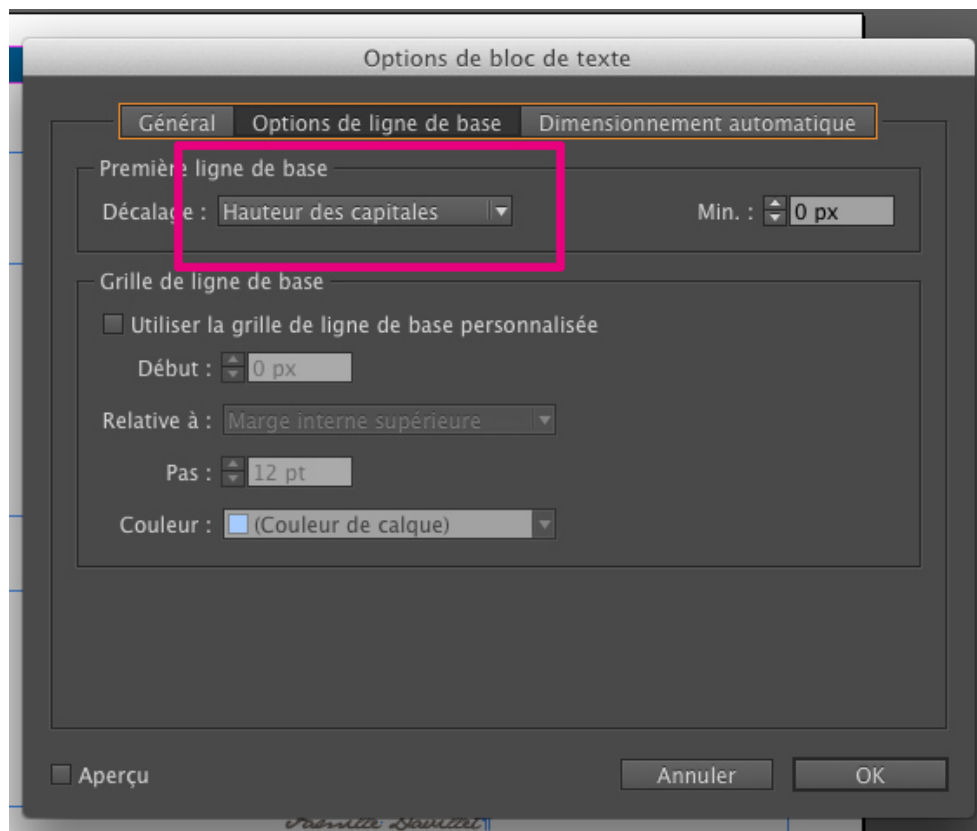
Options de bloc de texte

Général | Options de ligne de base | Dimensionnement automatique

Premièr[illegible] ligne de base

Décala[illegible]e : Hauteur des capitales

Min. : 0 px

Grille de ligne de base

Utiliser la grille de ligne de base personnalisée

Début : 0 px

Relative à : Marge interne supérieure

Pas : 12 pt

Couleur : (Couleur de calque)

Aperçu

Annuler

OK